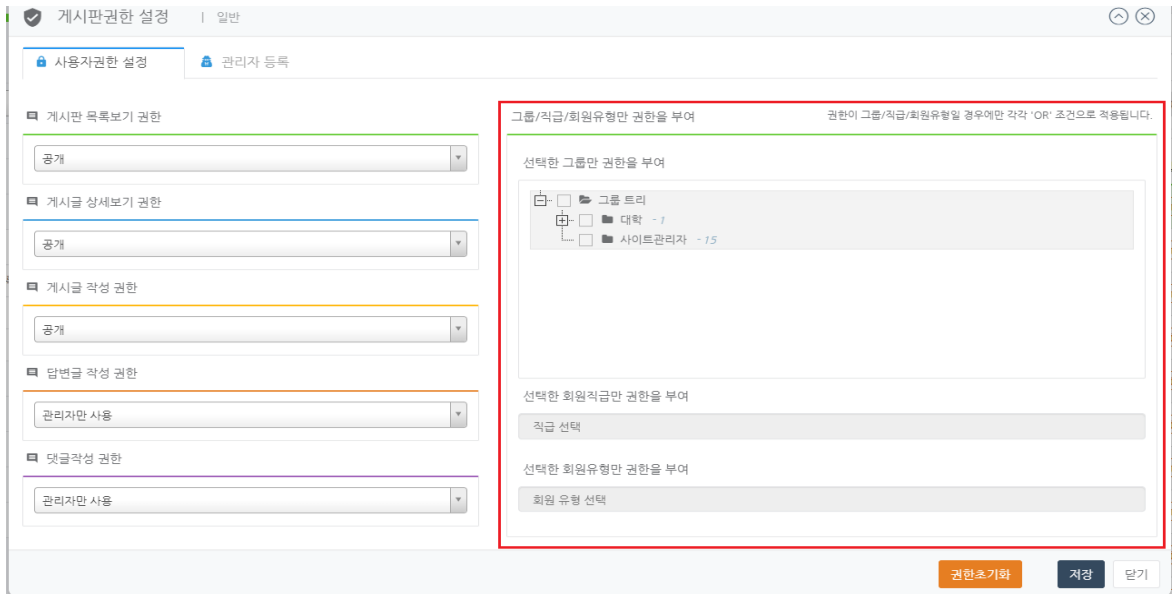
게시판권한 설정 | 일반

사용자권한 설정
관리자 등록

게시판 목록보기 권한
공개

게시글 상세보기 권한
공개

게시글 작성 권한
공개

답변글 작성 권한
관리자만 사용

댓글작성 권한
관리자만 사용

그룹/직급/회원유형만 권한을 부여
권한이 그룹/직급/회원유형일 경우에만 각각 'OR' 조건으로 적용됩니다.

선택한 그룹만 권한을 부여

그룹 트리
대학 - 1
사이트관리자 - 15

선택한 회원직급만 권한을 부여
직급 선택

선택한 회원유형만 권한을 부여
회원 유형 선택

권한초기화
저장
닫기